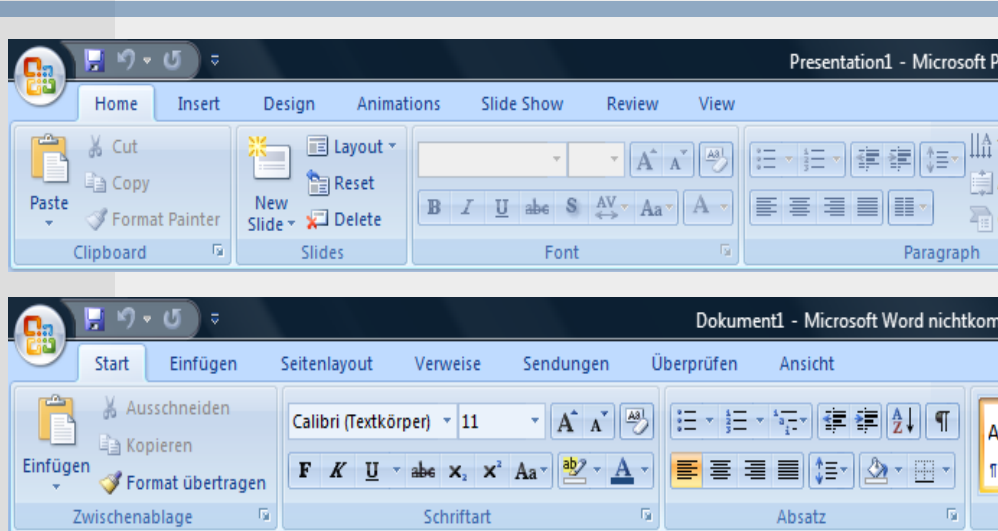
Presentation1 - Microsoft P

Home Insert Design Animations Slide Show Review View

Paste
Cut
Copy
Format Painter
Clipboard

New Slide
Layout
Reset
Delete
Slides

A A
B I U abc S AV Aa A
Font

Paragraph

Dokument1 - Microsoft Word nichtkom

Start Einfügen Seitenlayout Verweise Sendungen Überprüfen Ansicht

Einfügen
Ausschneiden
Kopieren
Format übertragen
Zwischenablage

Calibri (Textkörper) 11
A A
F K U abc $x_2$ $x^2$ Aa A
Schriftart

Absatz

A